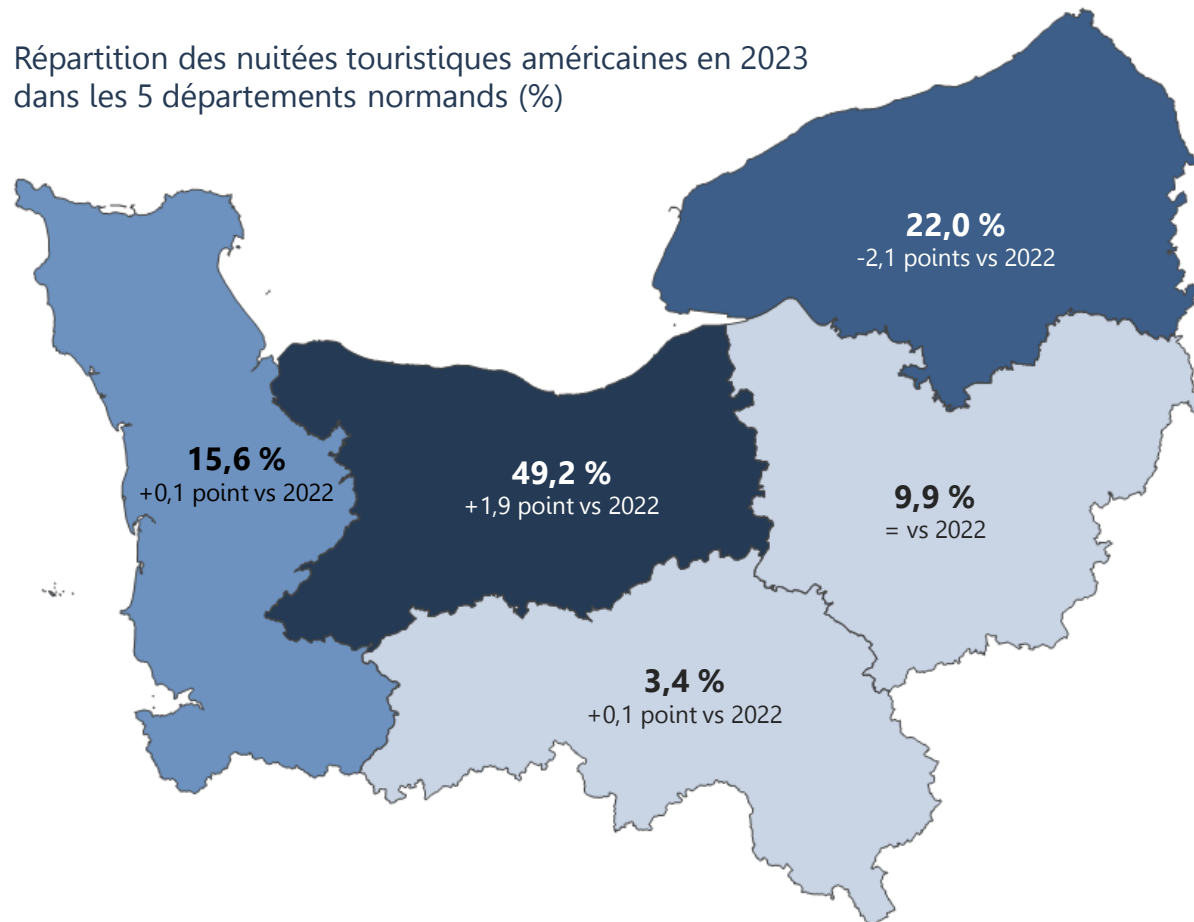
Répartition des nuitées touristiques américaines en 2023 dans les 5 départements normands (%)

22,0 %
-2,1 points vs 2022

15,6 %
+0,1 point vs 2022

49,2 %
+1,9 point vs 2022

9,9 %
= vs 2022

3,4 %
+0,1 point vs 2022